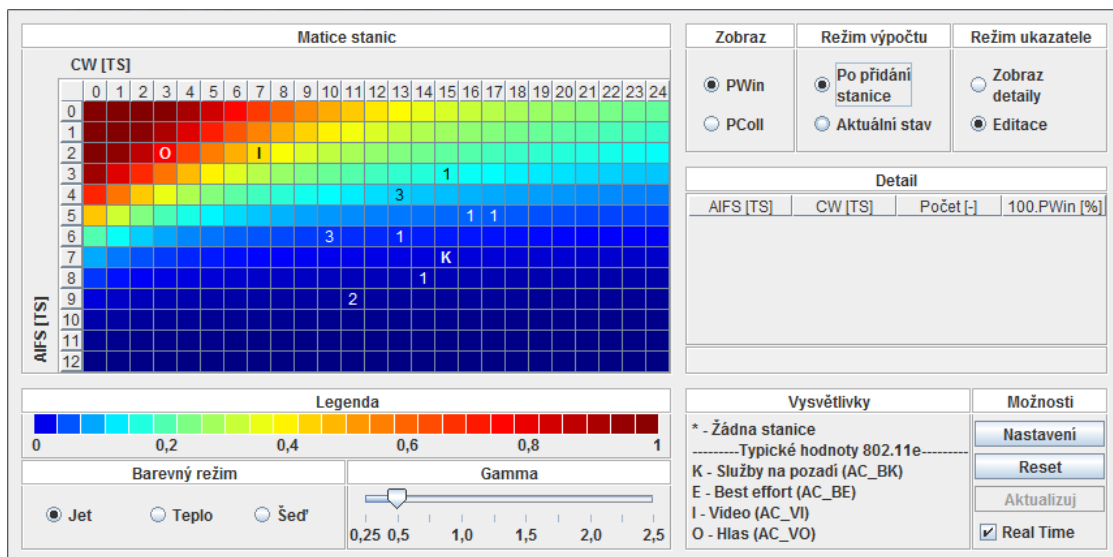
Matice stanic

CW [TS]

| | 0 | 1 | 2 | 3 | 4 | 5 | 6 | 7 | 8 | 9 | 10 | 11 | 12 | 13 | 14 | 15 | 16 | 17 | 18 | 19 | 20 | 21 | 22 | 23 | 24 |
|---|---|---|---|---|---|---|---|---|---|---|---|---|---|---|---|---|---|---|---|---|---|---|---|---|---|
| 0 | | | | | | | | | | | | | | | | | | | | | | | | | |
| 1 | | | | | | | | | | | | | | | | | | | | | | | | | |
| 2 | | | | O | | | | I | | | | | | | | | | | | | | | | | |
| 3 | | | | | | | | | | | | | | | | 1 | | | | | | | | | |
| 4 | | | | | | | | | | | | | | 3 | | | | | | | | | | | |
| 5 | | | | | | | | | | | | | | | | | 1 | 1 | | | | | | | |
| 6 | | | | | | | | | | | 3 | | | 1 | | | | | | | | | | | |
| 7 | | | | | | | | | | | | | | | | K | | | | | | | | | |
| 8 | | | | | | | | | | | | | | | 1 | | | | | | | | | | |
| 9 | | | | | | | | | | | | 2 | | | | | | | | | | | | | |
| 10 | | | | | | | | | | | | | | | | | | | | | | | | | |
| 11 | | | | | | | | | | | | | | | | | | | | | | | | | |
| 12 | | | | | | | | | | | | | | | | | | | | | | | | | |

AIFS [TS]

Zobraz
PWin
PColl

Režim výpočtu
Po přidání stanice
Aktuální stav

Režim ukazatele
Zobraz detaily
Editace

Detail

| AIFS [TS] | CW [TS] | Počet [-] | 100.PWin [%] |
|---|---|---|---|

Legenda
0 0,2 0,4 0,6 0,8 1

Barevný režim
Jet Teplo Šeď

Gamma
0,25 0,5 1,0 1,5 2,0 2,5

Vysvětlivky
* - Žádna stanice
---------Typické hodnoty 802.11e---------
K - Služby na pozadí (AC_BK)
E - Best effort (AC_BE)
I - Video (AC_VI)
O - Hlas (AC_VO)

Možnosti
Nastavení
Reset
Aktualizuj
Real Time